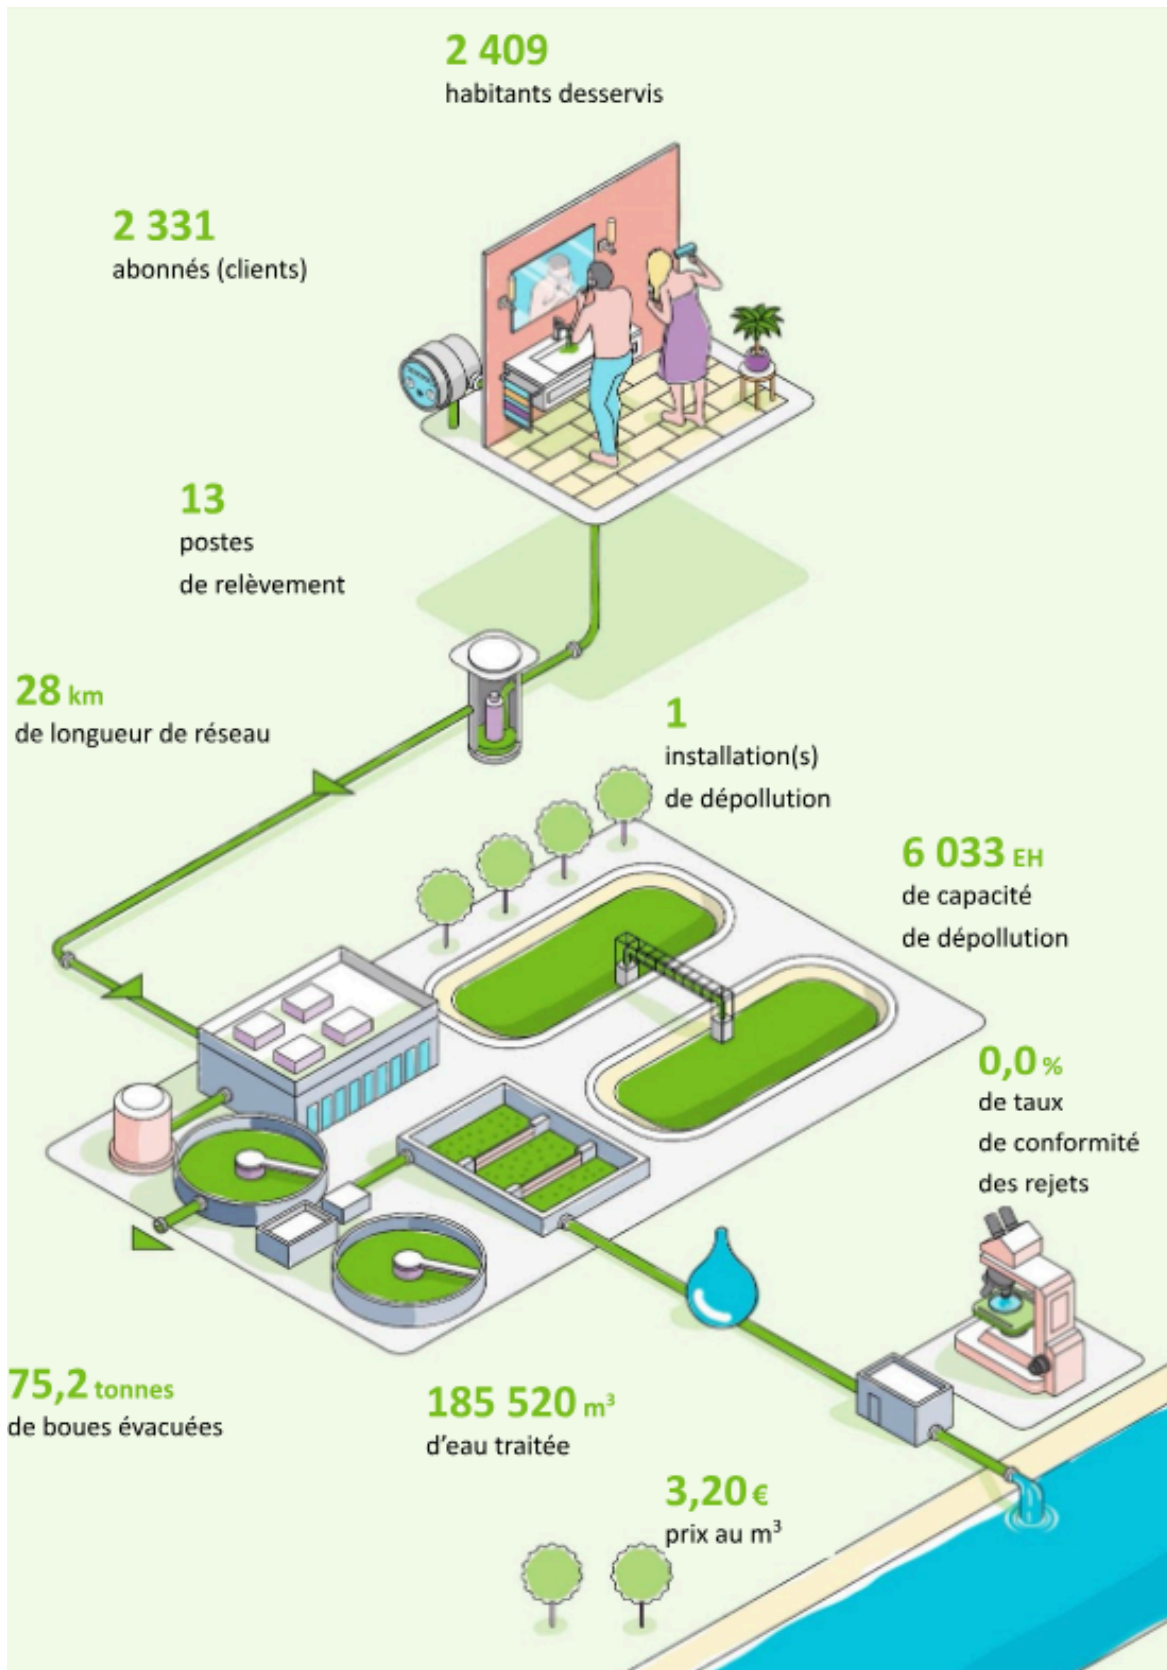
2 409
habitants desservis

2 331
abonnés (clients)

13
postes
de relèvement

28 km
de longueur de réseau

1
installation(s)
de dépollution

6 033 EH
de capacité
de dépollution

0,0 %
de taux
de conformité
des rejets

75,2 tonnes
de boues évacuées

185 520 m$^3$
d'eau traitée

3,20 €
prix au m$^3$